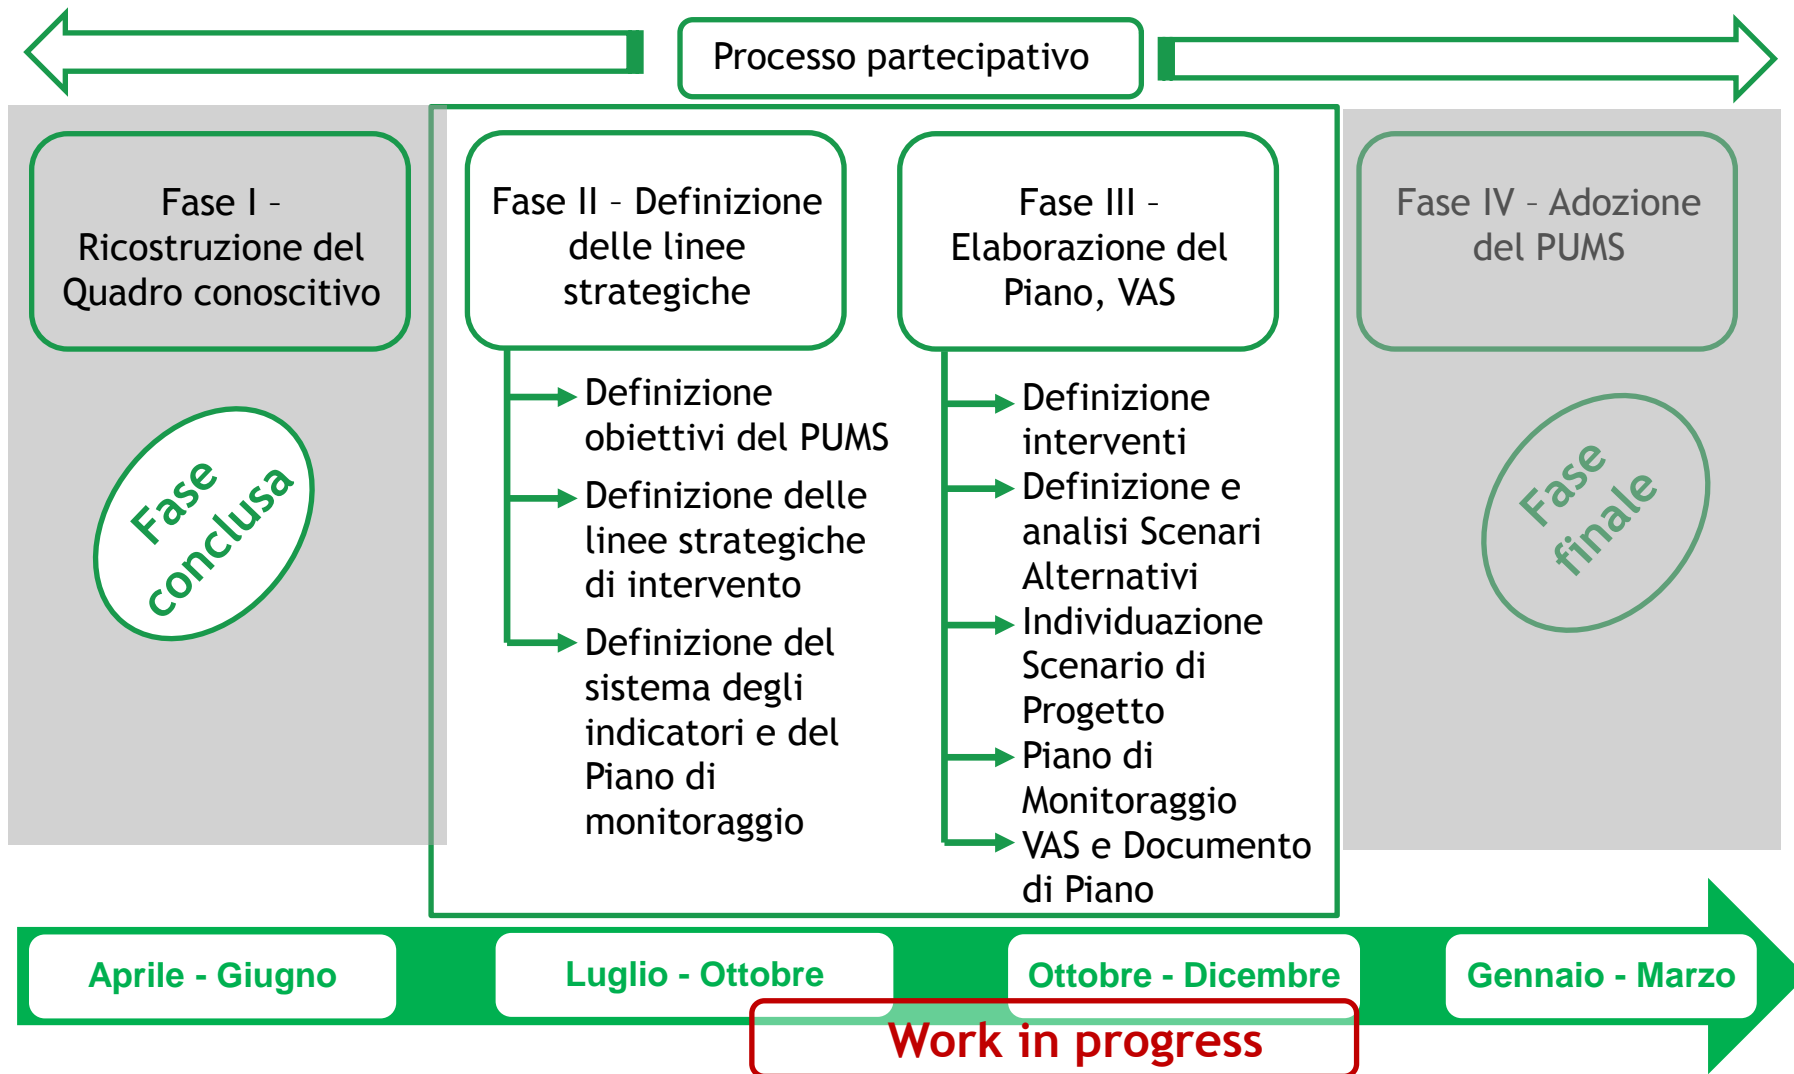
Processo partecipativo

Fase I – Ricostruzione del Quadro conoscitivo

Fase conclusa

Fase II – Definizione delle linee strategiche

Definizione obiettivi del PUMS

Definizione delle linee strategiche di intervento

Definizione del sistema degli indicatori e del Piano di monitoraggio

Fase III – Elaborazione del Piano, VAS

Definizione interventi

Definizione e analisi Scenari Alternativi

Individuazione Scenario di Progetto

Piano di Monitoraggio

VAS e Documento di Piano

Fase IV – Adozione del PUMS

Fase finale

Aprile - Giugno

Luglio - Ottobre

Ottobre - Dicembre

Gennaio - Marzo

Work in progress